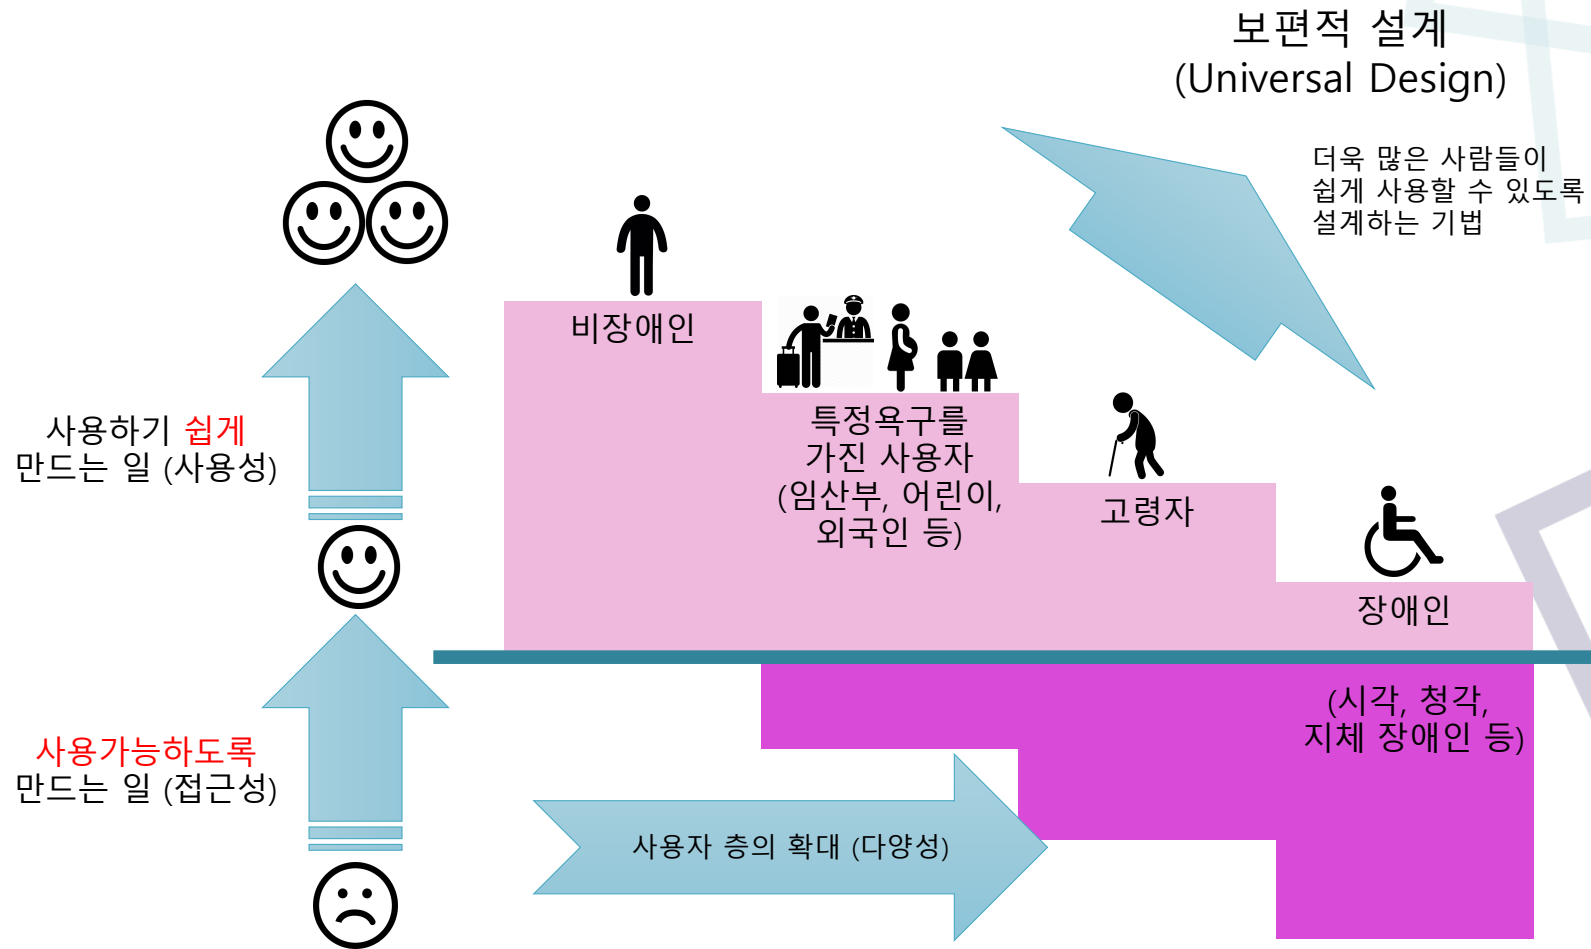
보편적 설계
(Universal Design)

더욱 많은 사람들이 쉽게 사용할 수 있도록 설계하는 기법

사용하기 쉽게 만드는 일 (사용성)

사용가능하도록 만드는 일 (접근성)

비장애인

특정욕구를 가진 사용자 (임산부, 어린이, 외국인 등)

고령자

장애인

(시각, 청각, 지체 장애인 등)

사용자 층의 확대 (다양성)